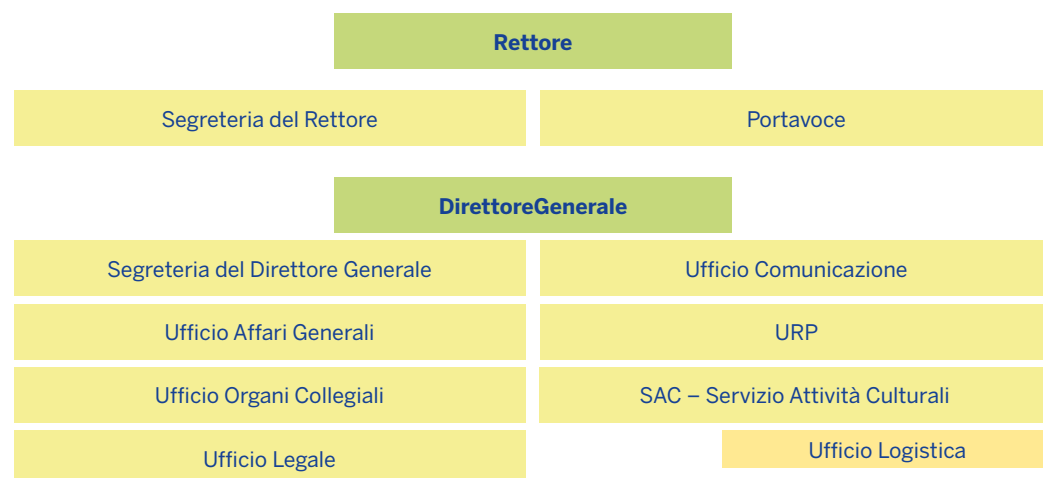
**Rettore**

Segreteria del Rettore

Portavoce

**DirettoreGenerale**

Segreteria del Direttore Generale

Ufficio Comunicazione

Ufficio Affari Generali

URP

Ufficio Organi Collegiali

SAC – Servizio Attività Culturali

Ufficio Legale

Ufficio Logistica